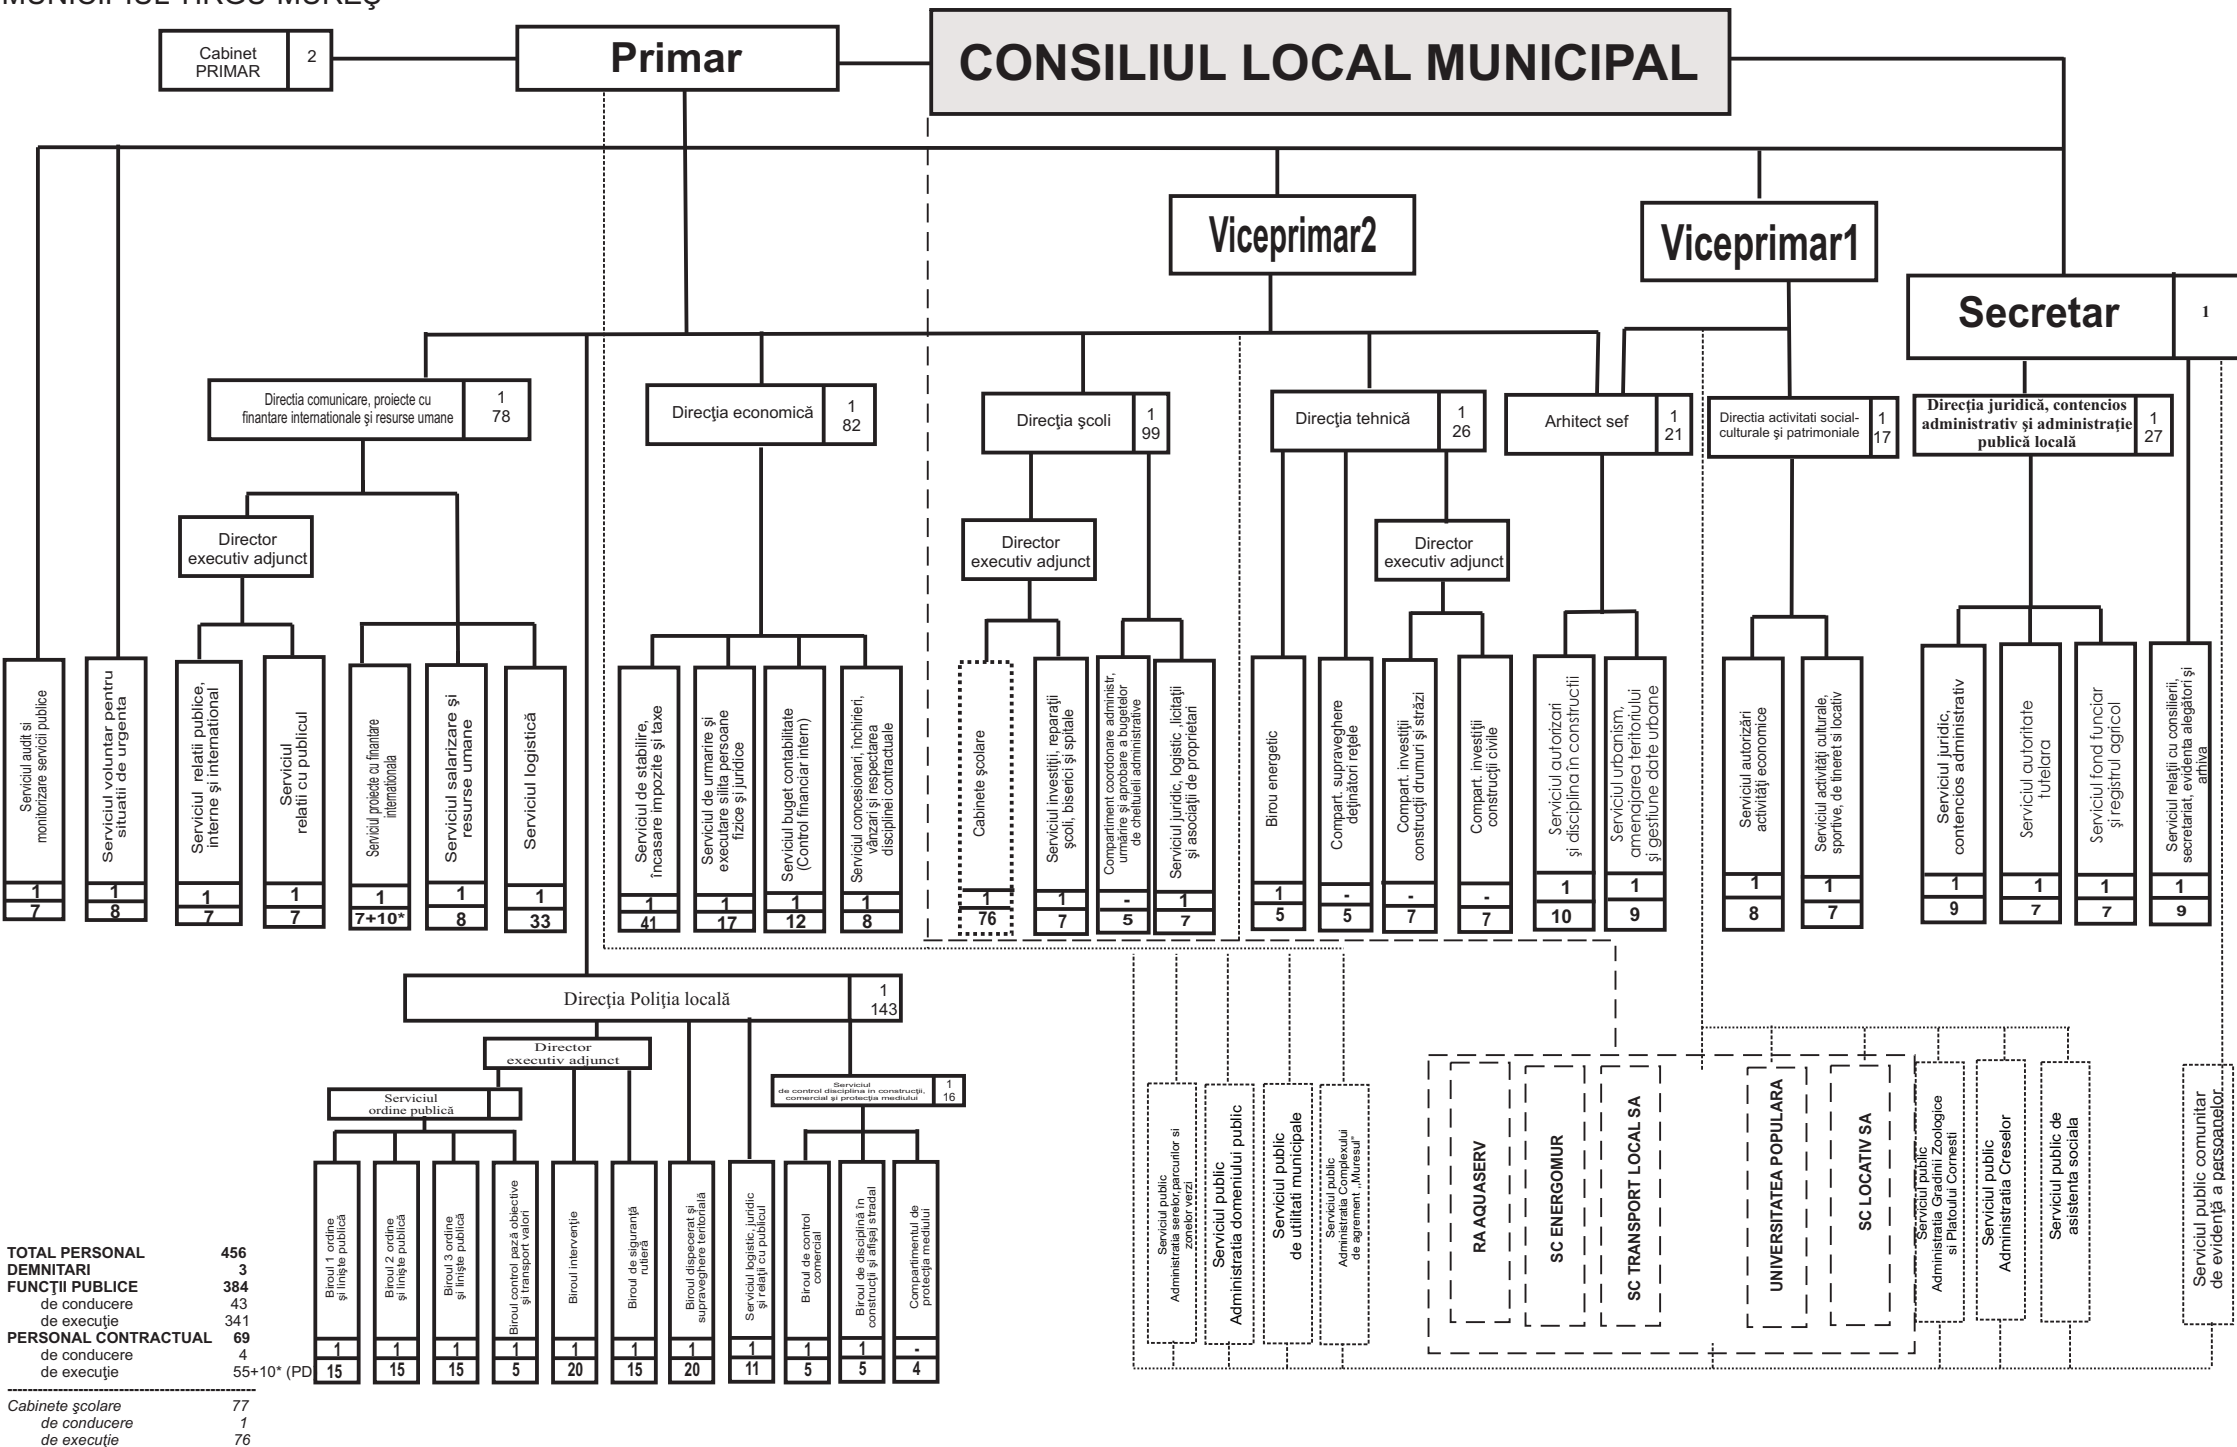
MUNICIPIUL TÎRGU MUREŞ

Cabinet PRIMAR 2

Primar

CONSILIUL LOCAL MUNICIPAL

Viceprimar2

Viceprimar1

Secretar 1

Directia comunicare, proiecte cu finantare internationale şi resurse umane 1 78

Direcţia economică 1 82

Direcţia şcoli 1 99

Direcţia tehnică 1 26

Arhitect sef 1 21

Directia activitati social-culturale şi patrimoniale 1 17

Direcţia juridică, contencios administrativ şi administraţie publică locală 1 27

Director executiv adjunct

Director executiv adjunct

Director executiv adjunct

Serviciul audit şi monitorizare servicii publice 1 7

Serviciul voluntar pentru situatii de urgenta 1 8

Serviciul relatii publice, interne şi international 1 7

Serviciul relatii cu publicul 1 7

Serviciul proiecte cu finantare internationala 1 7+10*

Serviciul salarizare şi resurse umane 1 8

Serviciul logistică 1 33

Serviciul de stabilire, încasare impozite şi taxe 1 41

Serviciul de urmarire şi executare silita persoane fizice şi juridice 1 17

Serviciul buget contabilitate (Control financiar intern) 1 12

Serviciul concesionari, închirieri, vânzari şi respectarea disciplinei contractuale 1 8

Cabinete şcolare 1 76

Serviciul investiţii, reparaţii şcoli, biserici şi spitale 1 7

Compartiment coordonare administr. urmărire şi aprobare a bugetelor de cheltuieli administrative - 5

Serviciul juridic, logistic, licitaţii şi asociaţii de proprietari 1 7

Birou energetic 1 5

Compart. supraveghere deţinători reţele - 5

Compart. investiţii construcţii drumuri şi străzi - 7

Compart. investiţii construcţii civile - 7

Serviciul autorizari şi disciplina în constructii 1 10

Serviciul urbanism, amenajarea teritoriului şi gestiune date urbane 1 9

Serviciul autorizări activităţi economice 1 8

Serviciul activităţi culturale, sportive, de tineret si locativ 1 7

Serviciul juridic, contencios administrativ 1 9

Serviciul autoritate tutelara 1 7

Serviciul fond funciar şi registrul agricol 1 7

Serviciul relaţii cu consilierii, secretariat, evidenta alegători şi arhiva 1 9

Direcţia Poliţia locală 1 143

Director executiv adjunct

Serviciul ordine publică

Serviciul de control disciplina in constructii, comercial şi protecţia mediului 1 16

Biroul 1 ordine şi linişte publică 1 15

Biroul 2 ordine şi linişte publică 1 15

Biroul 3 ordine şi linişte publică 1 15

Biroul control pază obiective şi transport valori 1 5

Biroul intervenţie 1 20

Biroul de siguranţă rutieră 1 15

Biroul dispecerat şi supraveghere teritorială 1 20

Serviciul logistic, juridic şi relaţii cu publicul 1 11

Biroul de control comercial 1 5

Biroul de disciplină în construcţii şi afişaj stradal 1 5

Compartimentul de protecţia mediului - 4

Serviciul public Administratia serelor,parcurilor si zonelor verzi

Serviciul public Administratia domeniului public

Serviciul public de utilitati municipale

Serviciul public Administratia Complexului de agrement „Muresul"

RA AQUASERV

SC ENERGOMUR

SC TRANSPORT LOCAL SA

UNIVERSITATEA POPULARA

SC LOCATIV SA

Serviciul public Administratia Gradinii Zoologice si Platoului Cornesti

Serviciul public Administratia Creselor

Serviciul public de asistenta sociala

Serviciul public comunitar de evidenţă a persoanelor

TOTAL PERSONAL 456
DEMNITARI 3
FUNCŢII PUBLICE 384
de conducere 43
de execuţie 341
PERSONAL CONTRACTUAL 69
de conducere 4
de execuţie 55+10* (PD

Cabinete şcolare 77
de conducere 1
de execuţie 76